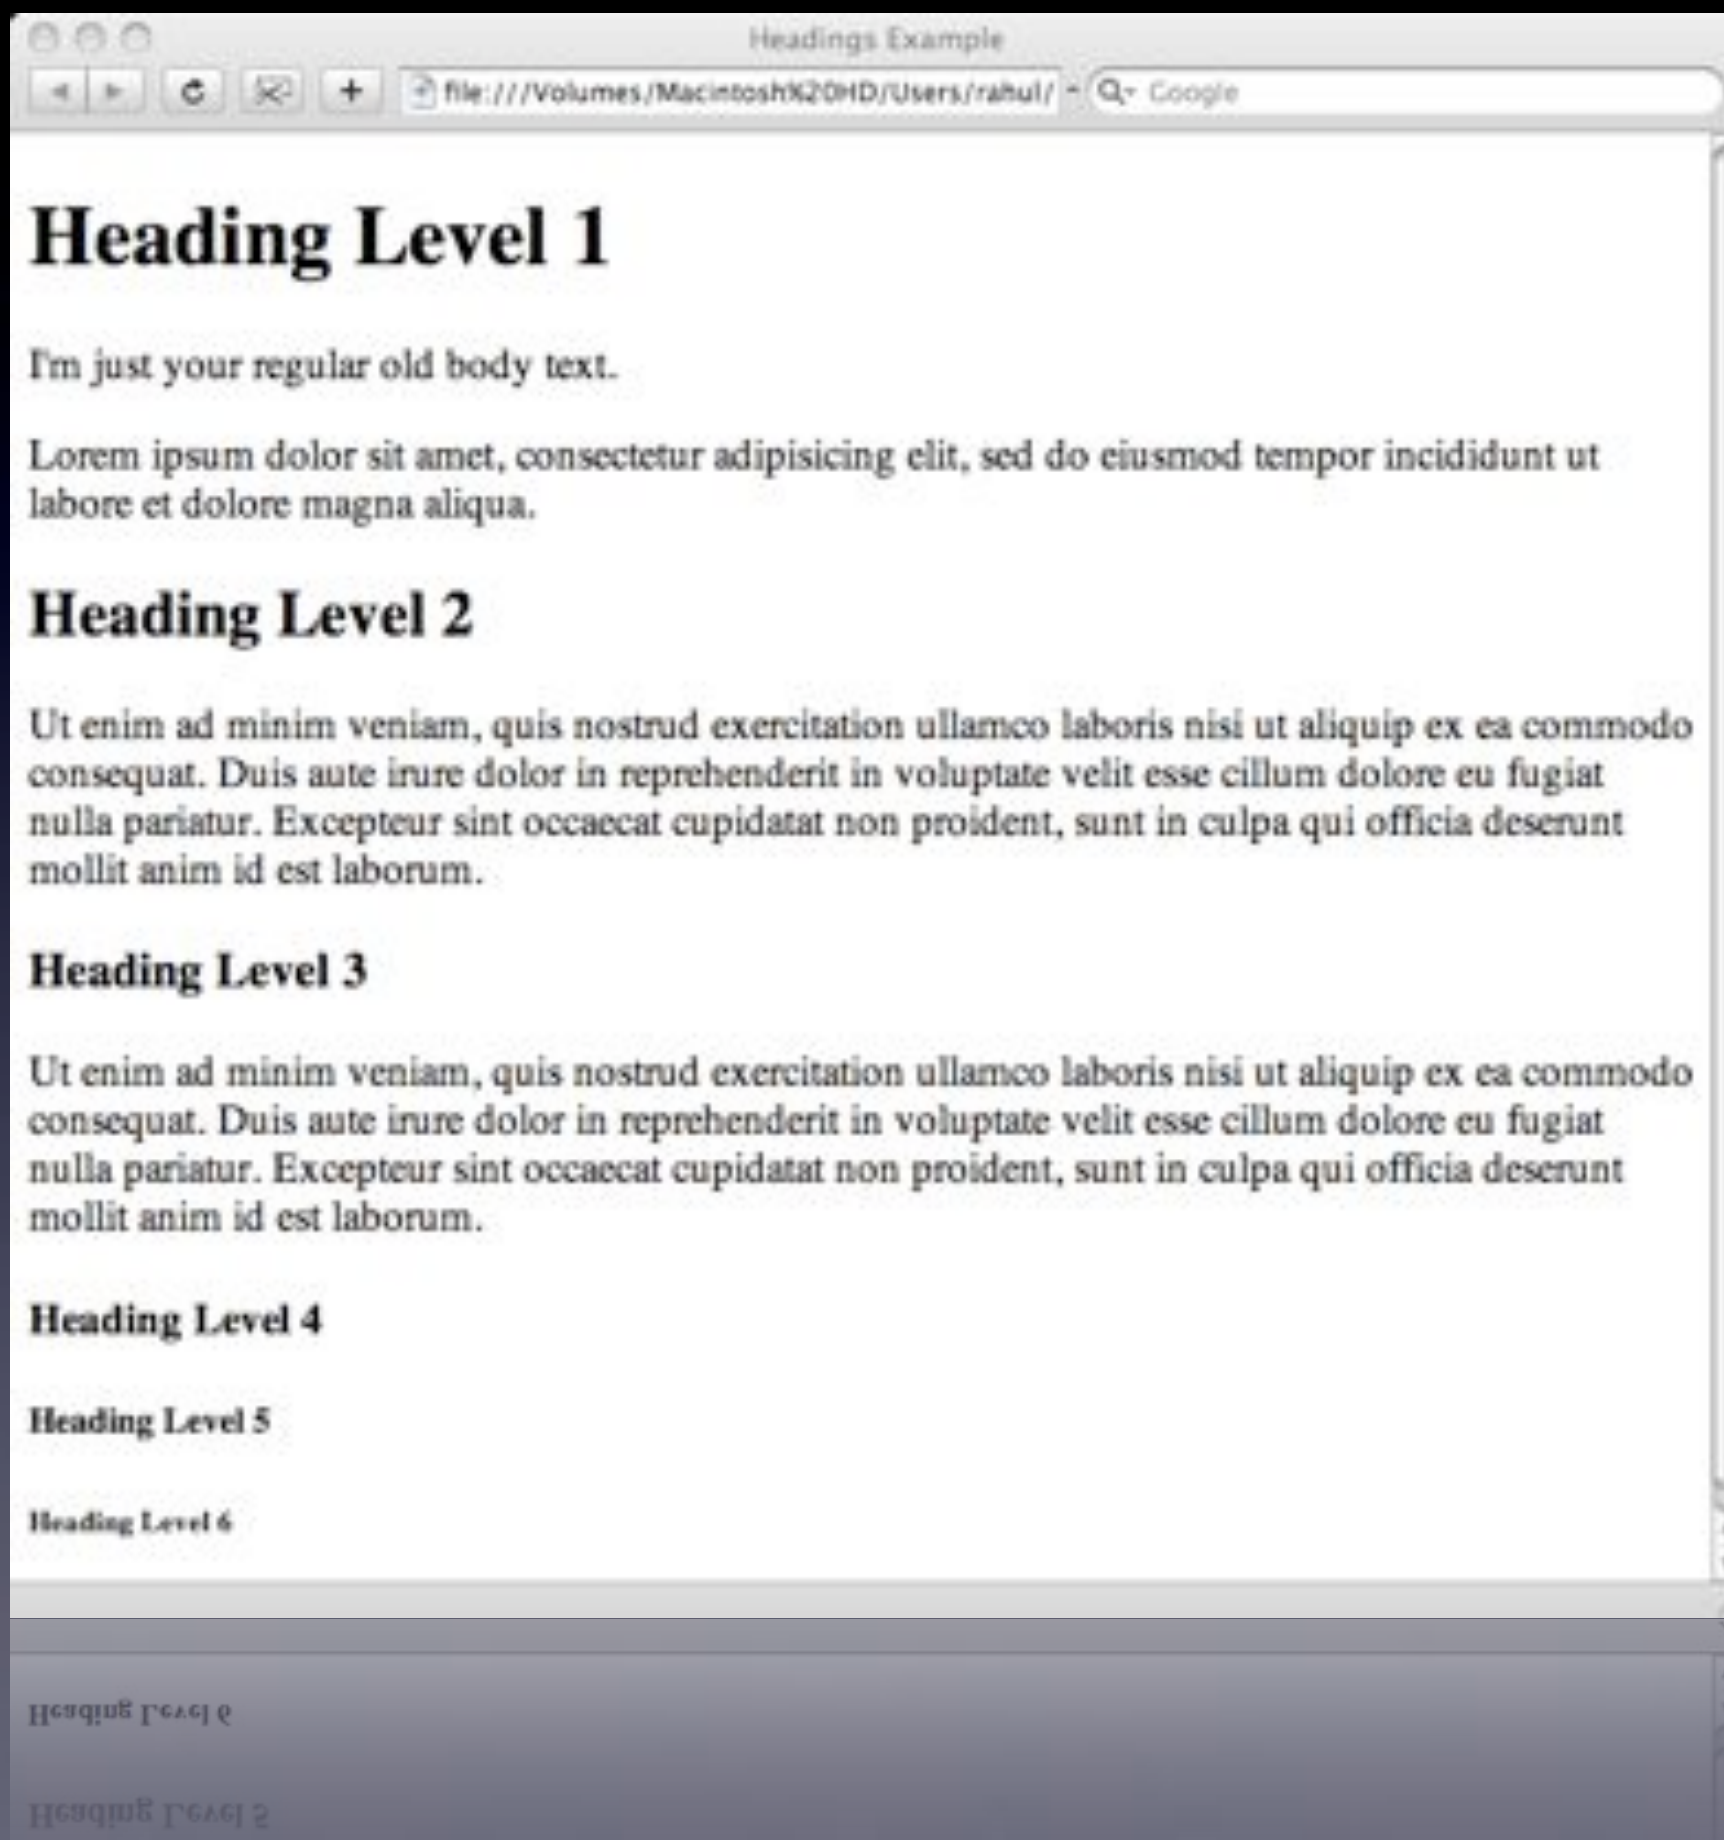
Headings Example

file:///Volumes/Macintosh%20HD/Users/rahul/

Google

# Heading Level 1

I'm just your regular old body text.

Lorem ipsum dolor sit amet, consectetur adipisicing elit, sed do eiusmod tempor incididunt ut labore et dolore magna aliqua.

## Heading Level 2

Ut enim ad minim veniam, quis nostrud exercitation ullamco laboris nisi ut aliquip ex ea commodo consequat. Duis aute irure dolor in reprehenderit in voluptate velit esse cillum dolore eu fugiat nulla pariatur. Excepteur sint occaecat cupidatat non proident, sunt in culpa qui officia deserunt mollit anim id est laborum.

### Heading Level 3

Ut enim ad minim veniam, quis nostrud exercitation ullamco laboris nisi ut aliquip ex ea commodo consequat. Duis aute irure dolor in reprehenderit in voluptate velit esse cillum dolore eu fugiat nulla pariatur. Excepteur sint occaecat cupidatat non proident, sunt in culpa qui officia deserunt mollit anim id est laborum.

#### Heading Level 4

##### Heading Level 5

###### Heading Level 6

Heading Level 6

Heading Level 5